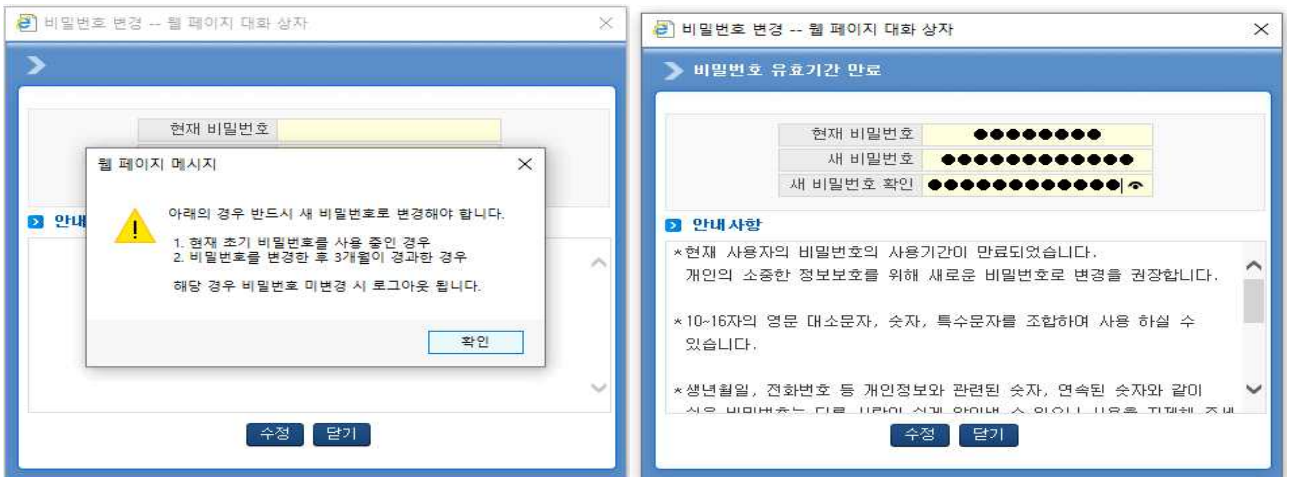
비밀번호 변경 -- 웹 페이지 대화 상자

현재 비밀번호

웹 페이지 메시지

아래의 경우 반드시 새 비밀번호로 변경해야 합니다.

1. 현재 초기 비밀번호를 사용 중인 경우
2. 비밀번호를 변경한 후 3개월이 경과한 경우

해당 경우 비밀번호 미변경 시 로그아웃 됩니다.

확인

안내

수정 닫기

비밀번호 변경 -- 웹 페이지 대화 상자

비밀번호 유효기간 만료

| 현재 비밀번호 | ●●●●●●●● |
|---|---|
| 새 비밀번호 | ●●●●●●●●●●●● |
| 새 비밀번호 확인 | ●●●●●●●●●●●● |

안내사항

*현재 사용자의 비밀번호의 사용기간이 만료되었습니다. 개인의 소중한 정보보호를 위해 새로운 비밀번호로 변경을 권장합니다.

*10~16자의 영문 대소문자, 숫자, 특수문자를 조합하여 사용 하실 수 있습니다.

*생년월일, 전화번호 등 개인정보와 관련된 숫자, 연속된 숫자와 같이 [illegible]

수정 닫기